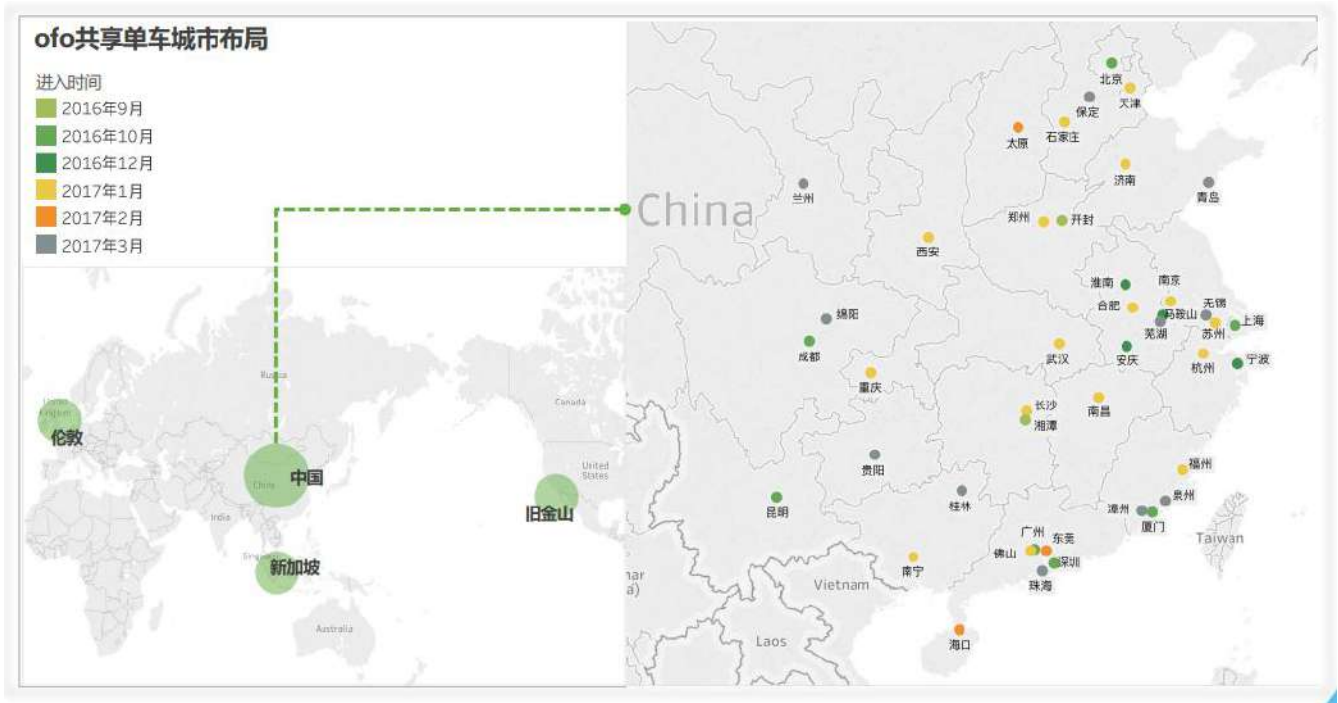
ofo共享单车城市布局

进入时间
2016年9月
2016年10月
2016年12月
2017年1月
2017年2月
2017年3月

China

北京
保定
天津
太原
石家庄
济南
兰州
青岛
郑州
开封
西安
淮南
南京
合肥
无锡
绵阳
马鞍山
上海
芜湖
苏州
成都
安庆
武汉
宁波
杭州
重庆
长沙
湘潭
南昌
福州
贵阳
昆明
桂林
漳州
泉州
厦门
广州
东莞
佛山
深圳
珠海
Taiwan
南宁
Vietnam
Laos
海口
nar
a)

Russia
United Kingdom
伦敦
Canada
United States
中国
China
India
旧金山
Singapore
新加坡
Australia